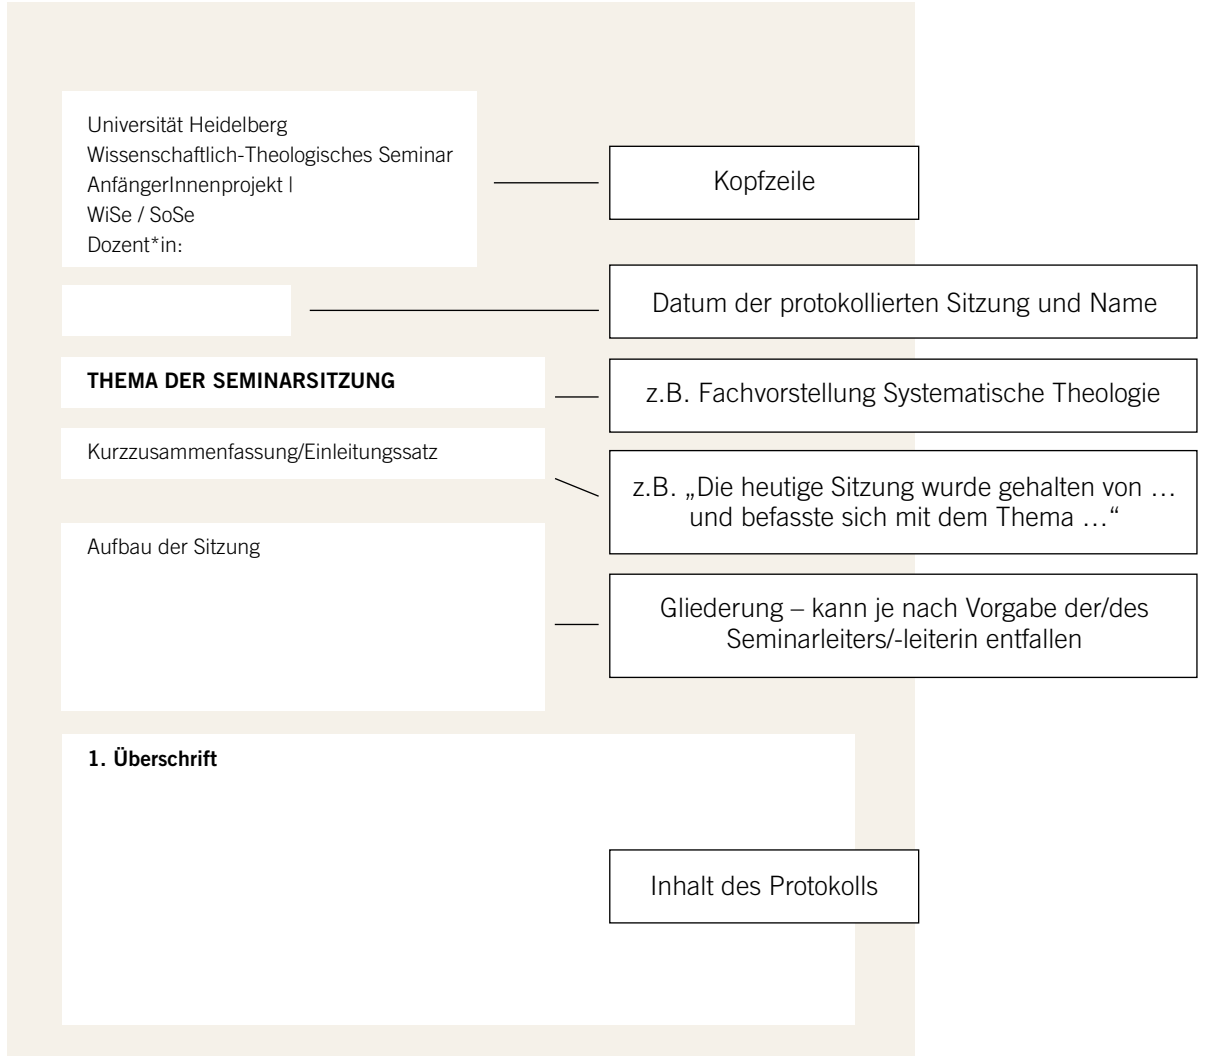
Universität Heidelberg
Wissenschaftlich-Theologisches Seminar
AnfängerInnenprojekt |
WiSe / SoSe
Dozent*in:

Kopfzeile

Datum der protokollierten Sitzung und Name

**THEMA DER SEMINARSITZUNG**

z.B. Fachvorstellung Systematische Theologie

Kurzzusammenfassung/Einleitungssatz

z.B. „Die heutige Sitzung wurde gehalten von … und befasste sich mit dem Thema …“

Aufbau der Sitzung

Gliederung – kann je nach Vorgabe der/des Seminarleiters/-leiterin entfallen

**1. Überschrift**

Inhalt des Protokolls